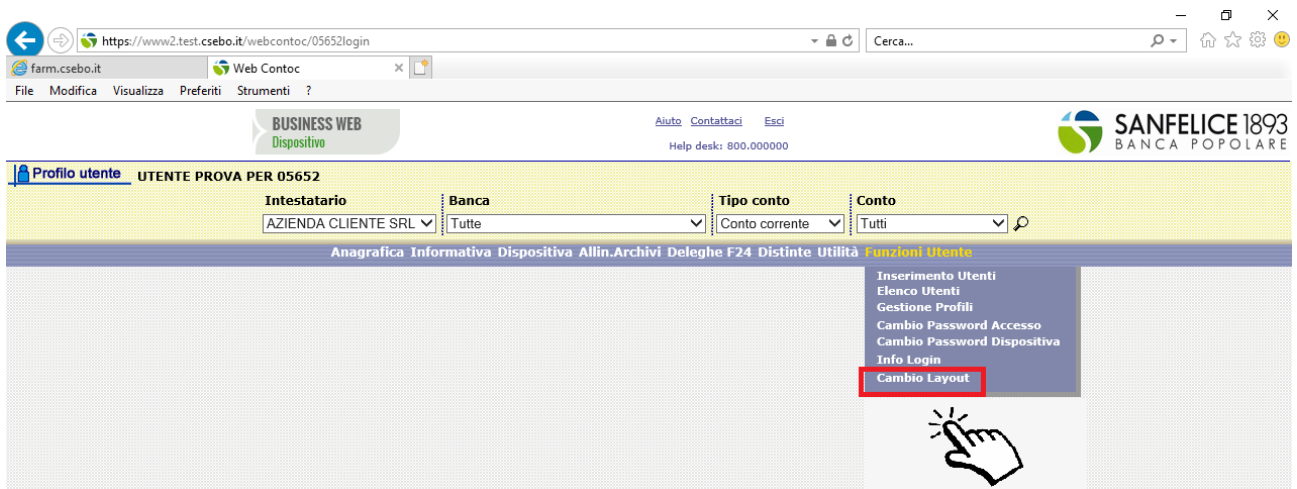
https://www2.test.csebo.it/webcontoc/05652login

Cerca...

farm.csebo.it

Web Contoc

File Modifica Visualizza Preferiti Strumenti ?

BUSINESS WEB
Dispositivo

Aiuto Contattaci Esci

Help desk: 800.000000

SANFELICE 1893
BANCA POPOLARE

Profilo utente UTENTE PROVA PER 05652

| Intestatario | Banca | Tipo conto | Conto |
|---|---|---|---|
| AZIENDA CLIENTE SRL | Tutte | Conto corrente | Tutti |

Anagrafica Informativa Dispositiva Allin.Archivi Deleghe F24 Distinte Utilità Funzioni Utente

Inserimento Utenti
Elenco Utenti
Gestione Profili
Cambio Password Accesso
Cambio Password Dispositiva
Info Login
Cambio Layout